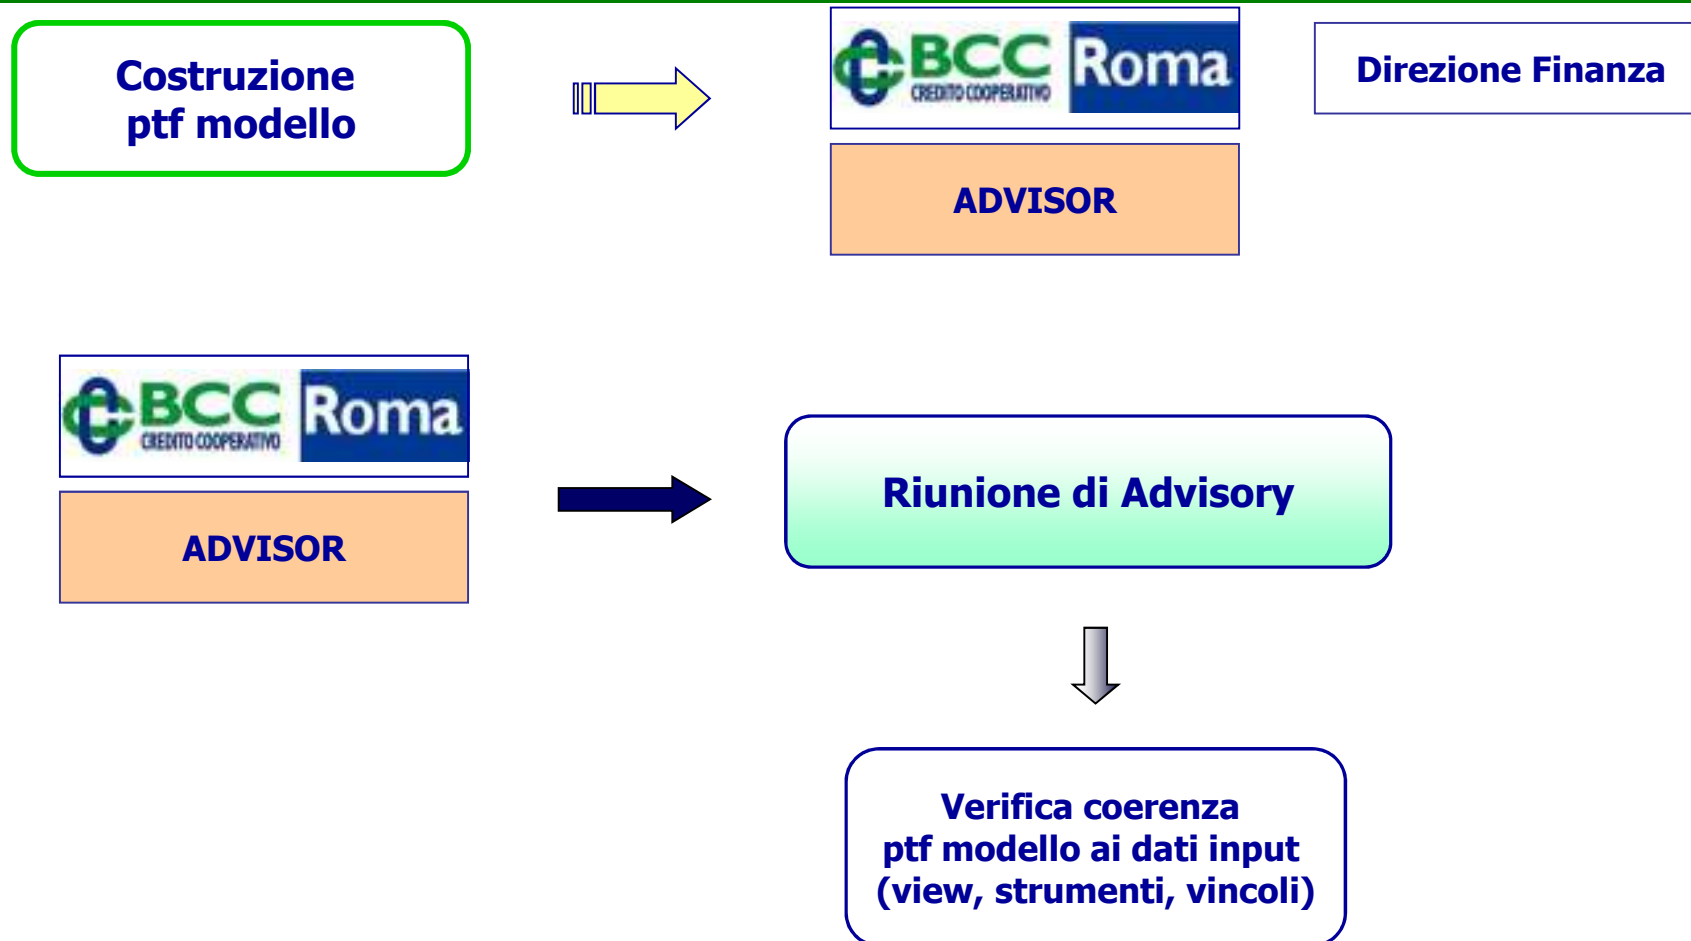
Costruzione ptf modello

BCC CREDITO COOPERATIVO Roma

Direzione Finanza

ADVISOR

BCC CREDITO COOPERATIVO Roma

ADVISOR

Riunione di Advisory

Verifica coerenza ptf modello ai dati input (view, strumenti, vincoli)